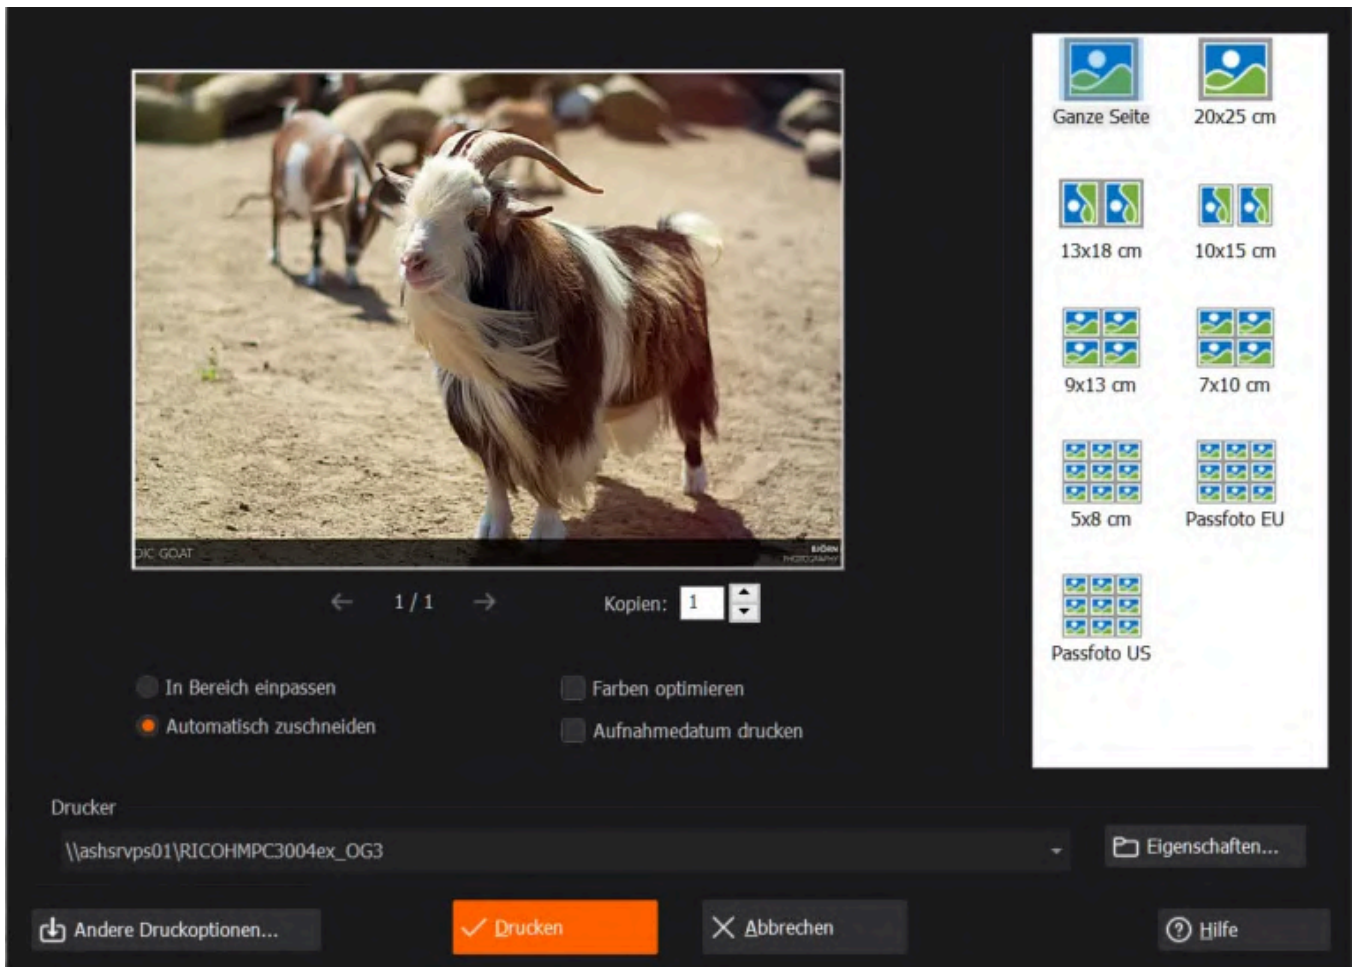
Ganze Seite
20x25 cm
13x18 cm
10x15 cm
9x13 cm
7x10 cm
5x8 cm
Passfoto EU
Passfoto US

DIC GOAT
BJÖRN PHOTOGRAPHY

1 / 1
Kopien: 1

In Bereich einpassen
Automatisch zuschneiden
Farben optimieren
Aufnahmedatum drucken

Drucker
\\ashsrvps01\RICOHMPC3004ex_OG3
Eigenschaften...

Andere Druckoptionen...
Drucken
Abbrechen
Hilfe